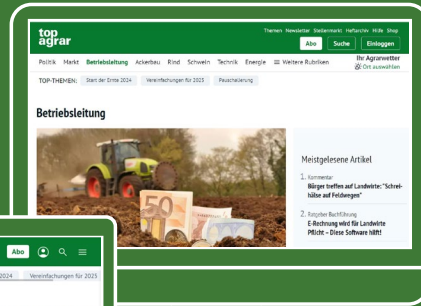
top agrar

Themen Newsletter Stellenmarkt Heftarchiv Hilfe Shop

Abo Suche Einloggen

Politik Markt Betriebsleitung Ackerbau Rind Schwein Technik Energie ≡ Weitere Rubriken

Ihr Agrarwetter
Ort auswählen

TOP-THEMEN: Start der Ernte 2024 Vereinfachungen für 2025 Pauschalierung

Betriebsleitung

50

Meistgelesene Artikel

1. Kommentar
Bürger treffen auf Landwirte: "Schreihälse auf Feldwegen"

2. Ratgeber Buchführung
E-Rechnung wird für Landwirte Pflicht – Diese Software hilft!

Abo

2024 Vereinfachungen für 2025